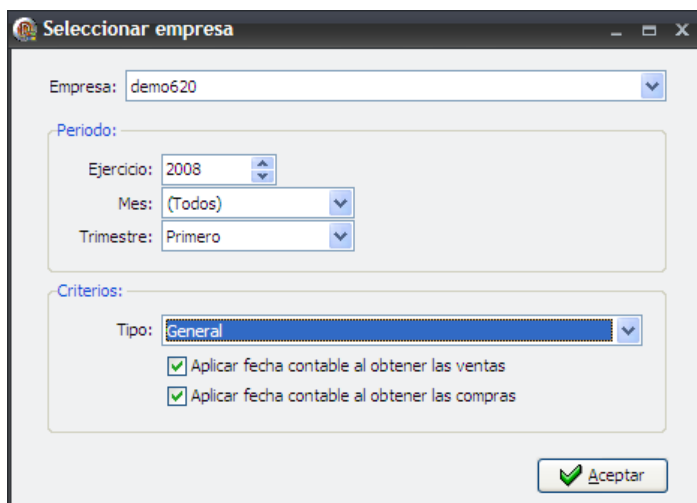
Seleccionar empresa

Empresa: demo620

Periodo:

Ejercicio: 2008

Mes: (Todos)

Trimestre: Primero

Criterios:

Tipo: General

Aplicar fecha contable al obtener las ventas

Aplicar fecha contable al obtener las compras

Aceptar